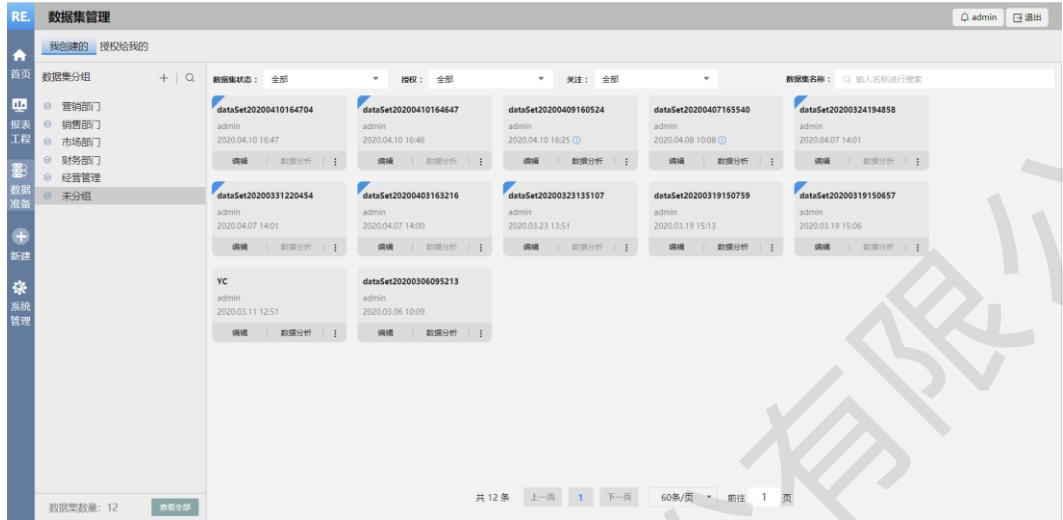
RE.
数据集管理
admin 退出
首页
报表工程
数据准备
新建
系统管理
我创建的 授权给我的
数据集分组 + | 
营销部门
销售部门
市场部门
财务部门
经营管理
未分组
数据集数量: 12 查看全部
数据集状态: 全部
授权: 全部
关注: 全部
数据集名称: 输入名称进行搜索

dataSet20200410164704
admin
2020.04.10 16:47
编辑 | 数据分析 | ⋮

dataSet20200410164647
admin
2020.04.10 16:46
编辑 | 数据分析 | ⋮

dataSet20200409160524
admin
2020.04.10 16:25
编辑 | 数据分析 | ⋮

dataSet20200407165540
admin
2020.04.08 10:08
编辑 | 数据分析 | ⋮

dataSet20200324194858
admin
2020.04.07 14:01
编辑 | 数据分析 | ⋮

dataSet20200331220454
admin
2020.04.07 14:01
编辑 | 数据分析 | ⋮

dataSet20200403163216
admin
2020.04.07 14:00
编辑 | 数据分析 | ⋮

dataSet20200323135107
admin
2020.03.23 13:51
编辑 | 数据分析 | ⋮

dataSet20200319150759
admin
2020.03.19 15:13
编辑 | 数据分析 | ⋮

dataSet20200319150657
admin
2020.03.19 15:06
编辑 | 数据分析 | ⋮

YC
admin
2020.03.11 12:51
编辑 | 数据分析 | ⋮

dataSet20200306095213
admin
2020.03.06 10:09
编辑 | 数据分析 | ⋮

共 12 条 上一页 1 下一页 60条/页 前往 1 页
有限公